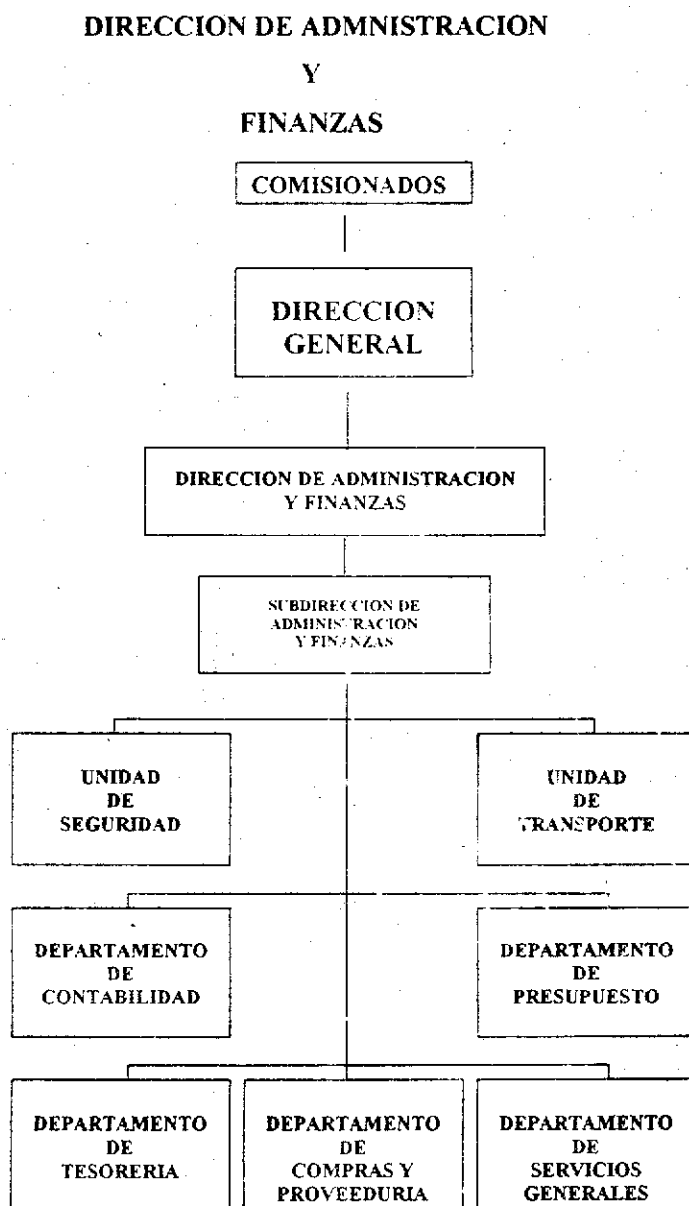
DIRECCION DE ADMNISTRACION

Y

FINANZAS

COMISIONADOS

DIRECCION GENERAL

DIRECCION DE ADMINISTRACION Y FINANZAS

SUBDIRECCION DE ADMINISTRACION Y FINANZAS

UNIDAD DE SEGURIDAD

UNIDAD DE TRANSPORTE

DEPARTAMENTO DE CONTABILIDAD

DEPARTAMENTO DE PRESUPUESTO

DEPARTAMENTO DE TESORERIA

DEPARTAMENTO DE COMPRAS Y PROVEEDURIA

DEPARTAMENTO DE SERVICIOS GENERALES